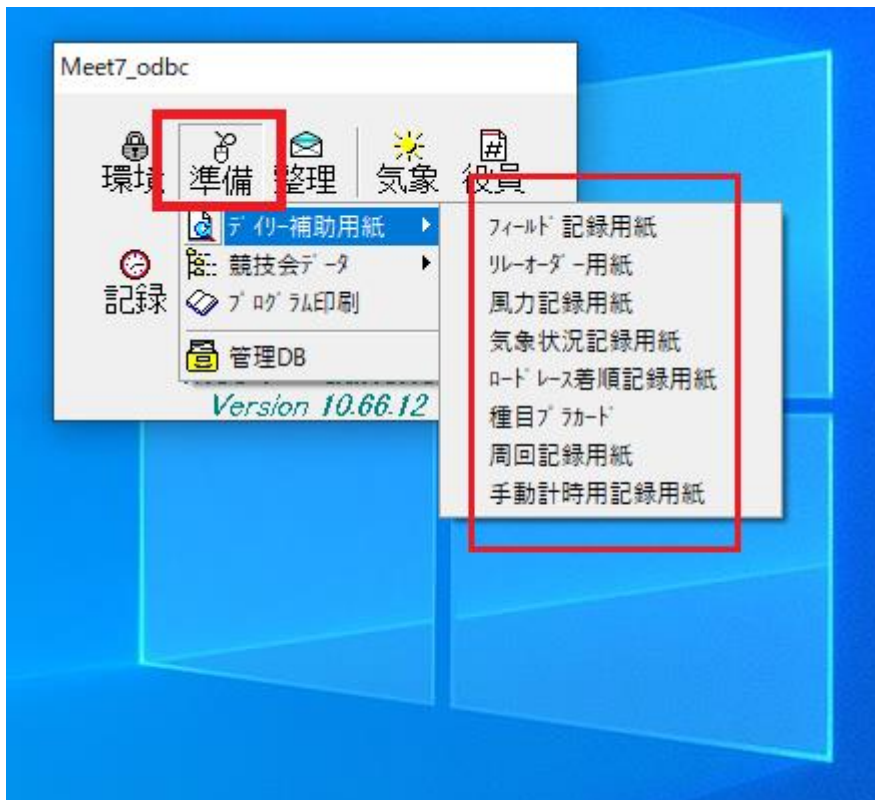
Meet7_odbc

環境 準備 管理 気象 役員

記録

デイリー補助用紙
競技会データ
プログラム印刷
管理DB

Version 10.66.12

フィールド記録用紙
リレーオーダー用紙
風力記録用紙
気象状況記録用紙
ロードレース着順記録用紙
種目プラカード
周回記録用紙
手動計時用記録用紙